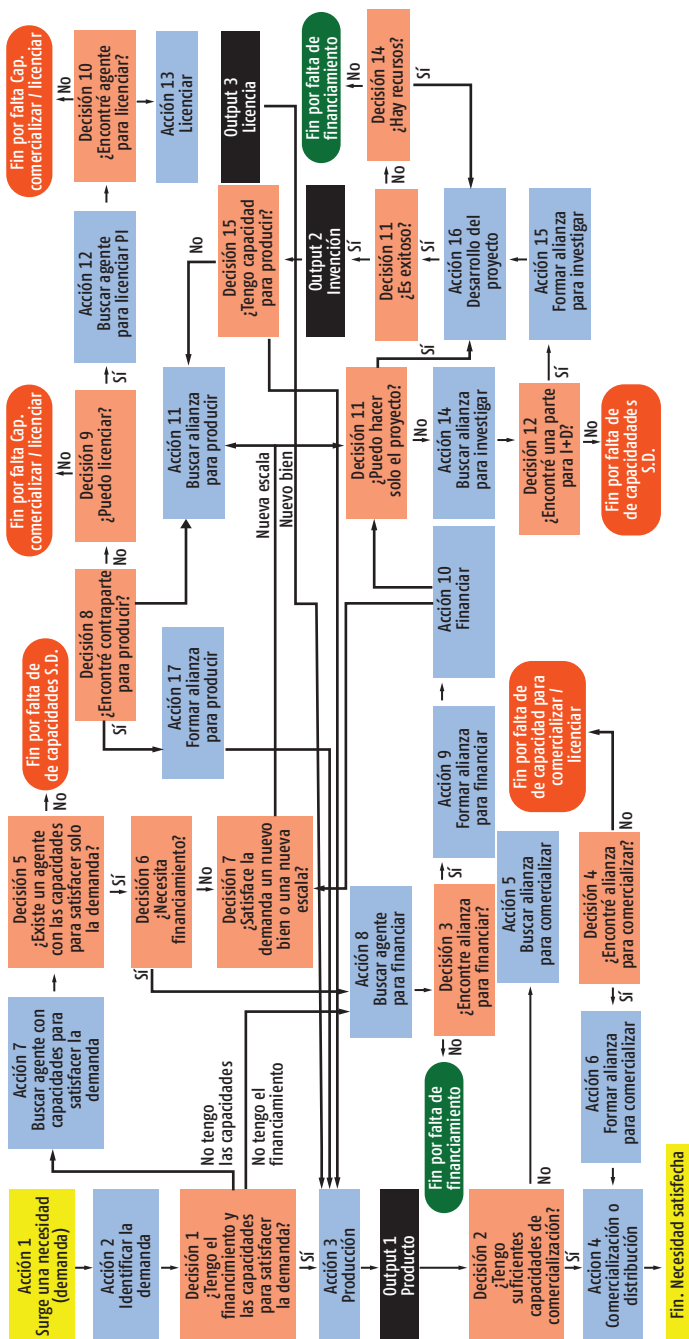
Acción 1
Surge una necesidad (demanda)

Acción 2
Identificar la demanda

Decisión 1
¿Tengo el financiamiento y las capacidades para satisfacer la demanda?

Sí

Acción 3
Producción

Output 1
Producto

Decisión 2
¿Tengo suficientes capacidades de comercialización?

Sí

Acción 4
Comercialización o distribución

Fin. Necesidad satisfecha

No tengo las capacidades

No tengo el financiamiento

Acción 7
Buscar agente con capacidades para satisfacer la demanda

Decisión 5
¿Existe un agente con las capacidades para satisfacer solo la demanda?

No

Fin por falta de capacidades S.D.

Sí

Decisión 6
¿Necesita financiamiento?

No

Sí

Decisión 7
¿Satisface la demanda un nuevo bien o una nueva escala?

Acción 8
Buscar agente para financiar

Decisión 3
¿Encontre alianza para financiar?

No

Fin por falta de financiamiento

Sí

Acción 9
Formar alianza para financiar

Acción 10
Financiar

Acción 5
Buscar alianza para comercializar

No

Decisión 4
¿Encontré alianza para comercializar?

No

Fin por falta de capacidad para comercializar / licenciar

Sí

Acción 6
Formar alianza para comercializar

Sí

Decisión 8
¿Encontré contraparte para producir?

No

Acción 17
Formar alianza para producir

Decisión 9
¿Puedo licenciar?

No

Fin por falta Cap. comercializar / licenciar

Sí

Acción 12
Buscar agente para licenciar PI

Decisión 10
¿Encontré agente para licenciar?

No

Fin por falta Cap. comercializar / licenciar

Acción 13
Licenciar

Output 3
Licencia

Acción 11
Buscar alianza para producir

Nueva escala

Nuevo bien

No

Decisión 15
¿Tengo capacidad para producir?

Output 2
Invención

Sí

Decisión 11
¿Puedo hacer solo el proyecto?

No

Sí

Acción 14
Buscar alianza para investigar

Decisión 12
¿Encontre una parte para I+D?

No

Fin por falta de capacidades S.D.

Sí

Acción 15
Formar alianza para investigar

Acción 16
Desarrollo del proyecto

Decisión 11
¿Es exitoso?

No

Decisión 14
¿Hay recursos?

No

Fin por falta de financiamiento

Sí